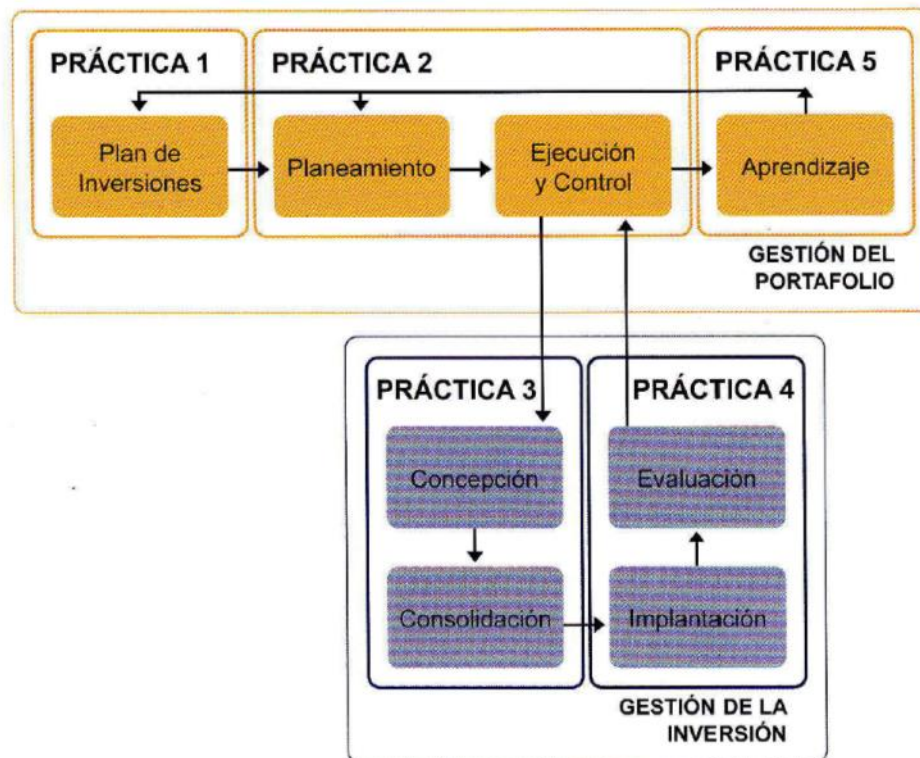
PRÁCTICA 1

Plan de Inversiones

PRÁCTICA 2

Planeamiento

Ejecución y Control

PRÁCTICA 5

Aprendizaje

GESTIÓN DEL PORTAFOLIO

PRÁCTICA 3

Concepción

Consolidación

PRÁCTICA 4

Evaluación

Implantación

GESTIÓN DE LA INVERSIÓN